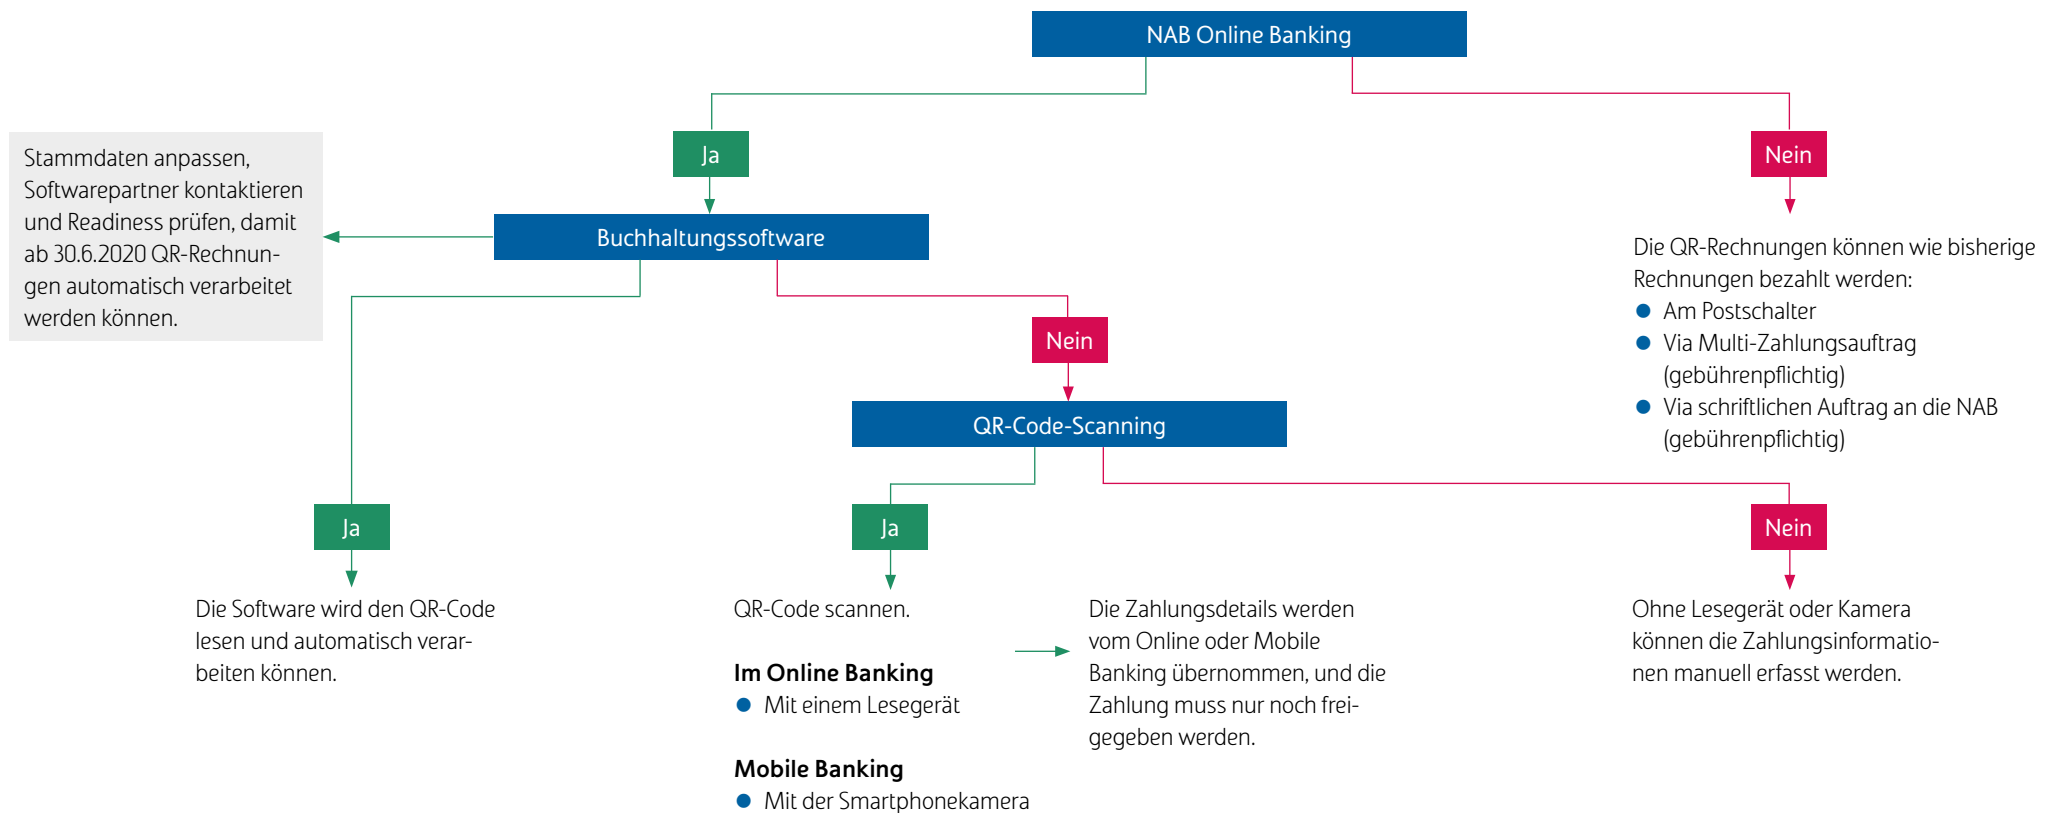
NAB Online Banking

Ja

Nein

Stammdaten anpassen, Softwarepartner kontaktieren und Readiness prüfen, damit ab 30.6.2020 QR-Rechnungen automatisch verarbeitet werden können.

Buchhaltungssoftware

Die QR-Rechnungen können wie bisherige Rechnungen bezahlt werden:
- Am Postschalter
- Via Multi-Zahlungsauftrag (gebührenpflichtig)
- Via schriftlichen Auftrag an die NAB (gebührenpflichtig)

Nein

QR-Code-Scanning

Ja

Ja

Nein

Die Software wird den QR-Code lesen und automatisch verarbeiten können.

QR-Code scannen.

**Im Online Banking**
- Mit einem Lesegerät

**Mobile Banking**
- Mit der Smartphonekamera

Die Zahlungsdetails werden vom Online oder Mobile Banking übernommen, und die Zahlung muss nur noch freigegeben werden.

Ohne Lesegerät oder Kamera können die Zahlungsinformationen manuell erfasst werden.